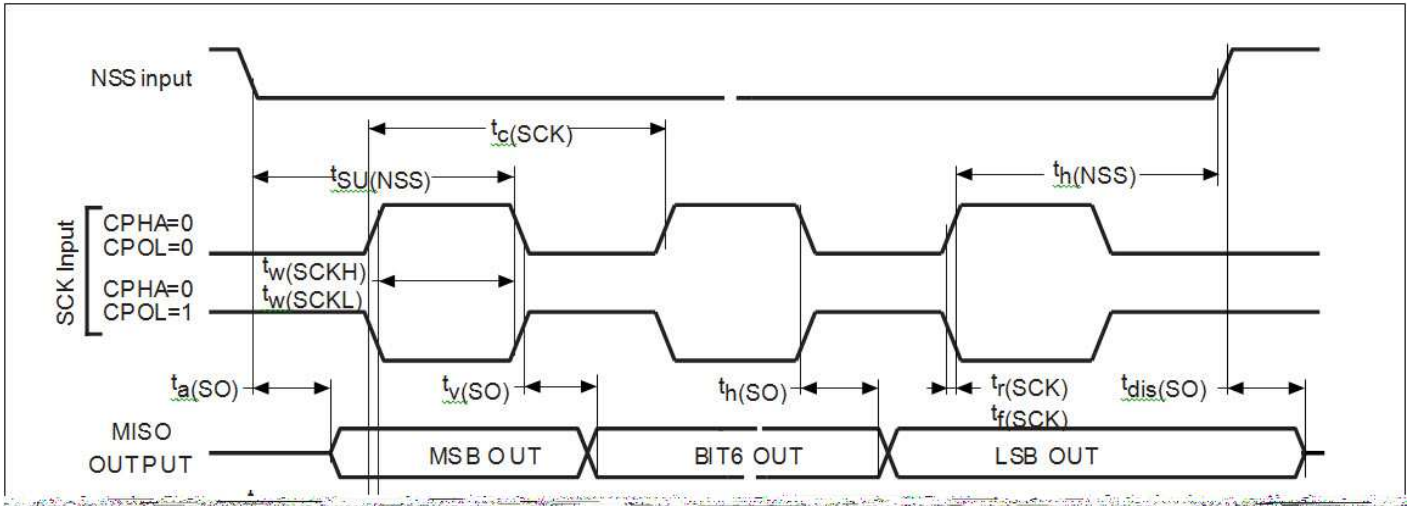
NSS input

$t_{c(SCK)}$

$t_{SU(NSS)}$

$t_{h(NSS)}$

SCK Input

CPHA=0
CPOL=0

$t_{w(SCKH)}$
$t_{w(SCKL)}$

CPHA=0
CPOL=1

$t_{a(SO)}$

$t_{v(SO)}$

$t_{h(SO)}$

$t_{r(SCK)}$
$t_{f(SCK)}$

$t_{dis(SO)}$

MISO
OUTPUT

MSB OUT

BIT6 OUT

LSB OUT